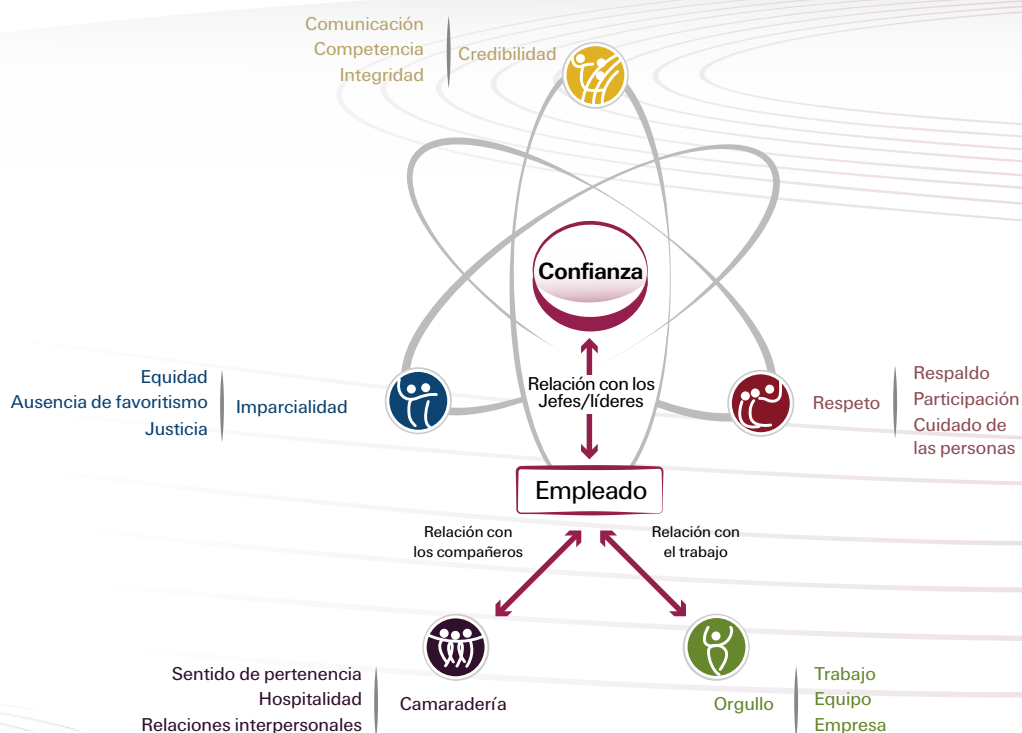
Comunicación
Competencia
Integridad

Credibilidad

Confianza

Relación con los Jefes/líderes

Equidad
Ausencia de favoritismo
Justicia

Imparcialidad

Respeto

Respaldo
Participación
Cuidado de las personas

Empleado

Relación con los compañeros

Relación con el trabajo

Sentido de pertenencia
Hospitalidad
Relaciones interpersonales

Camaradería

Orgullo

Trabajo
Equipo
Empresa